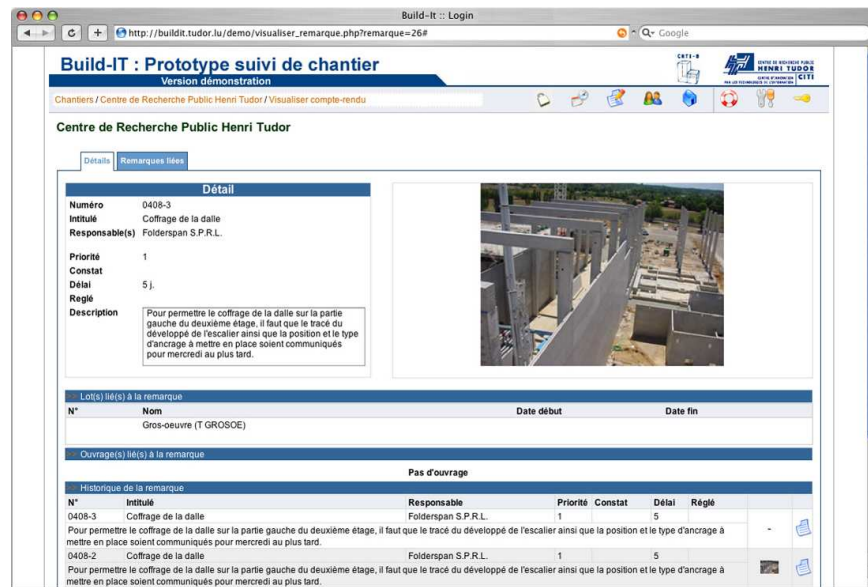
Build-It :: Login

http://buildit.tudor.lu/demo/visualiser_remarque.php?remarque=26#

Q- Google

Build-IT : Prototype suivi de chantier

Version démonstration

CRTS-B

CENTRE DE RECHERCHE PUBLIC HENRI TUDOR CITI

Chantiers / Centre de Recherche Public Henri Tudor / Visualiser compte-rendu

Centre de Recherche Public Henri Tudor

Détails | Remarques liées

Détail

| | |
|---|---|
| Numéro | 0408-3 |
| Intitulé | Coffrage de la dalle |
| Responsable(s) | Folderspan S.P.R.L. |
| Priorité | 1 |
| Constat | |
| Délai | 5 j. |
| Réglé | |
| Description | Pour permettre le coffrage de la dalle sur la partie gauche du deuxième étage, il faut que le tracé du développé de l'escalier ainsi que la position et le type d'ancrage à mettre en place soient communiqués pour mercredi au plus tard. |

Lot(s) lié(s) à la remarque

| N° | Nom | Date début | Date fin |
|---|---|---|---|
| | Gros-oeuvre (T GROSOE) | | |

Ouvrage(s) lié(s) à la remarque

Pas d'ouvrage

Historique de la remarque

| N° | Intitulé | Responsable | Priorité | Constat | Délai | Réglé |
|---|---|---|---|---|---|---|
| 0408-3 | Coffrage de la dalle | Folderspan S.P.R.L. | 1 | | 5 | |

Pour permettre le coffrage de la dalle sur la partie gauche du deuxième étage, il faut que le tracé du développé de l'escalier ainsi que la position et le type d'ancrage à mettre en place soient communiqués pour mercredi au plus tard.

| N° | Intitulé | Responsable | Priorité | Constat | Délai | Réglé |
|---|---|---|---|---|---|---|
| 0408-2 | Coffrage de la dalle | Folderspan S.P.R.L. | 1 | | 5 | |

Pour permettre le coffrage de la dalle sur la partie gauche du deuxième étage, il faut que le tracé du développé de l'escalier ainsi que la position et le type d'ancrage à mettre en place soient communiqués pour mercredi au plus tard.